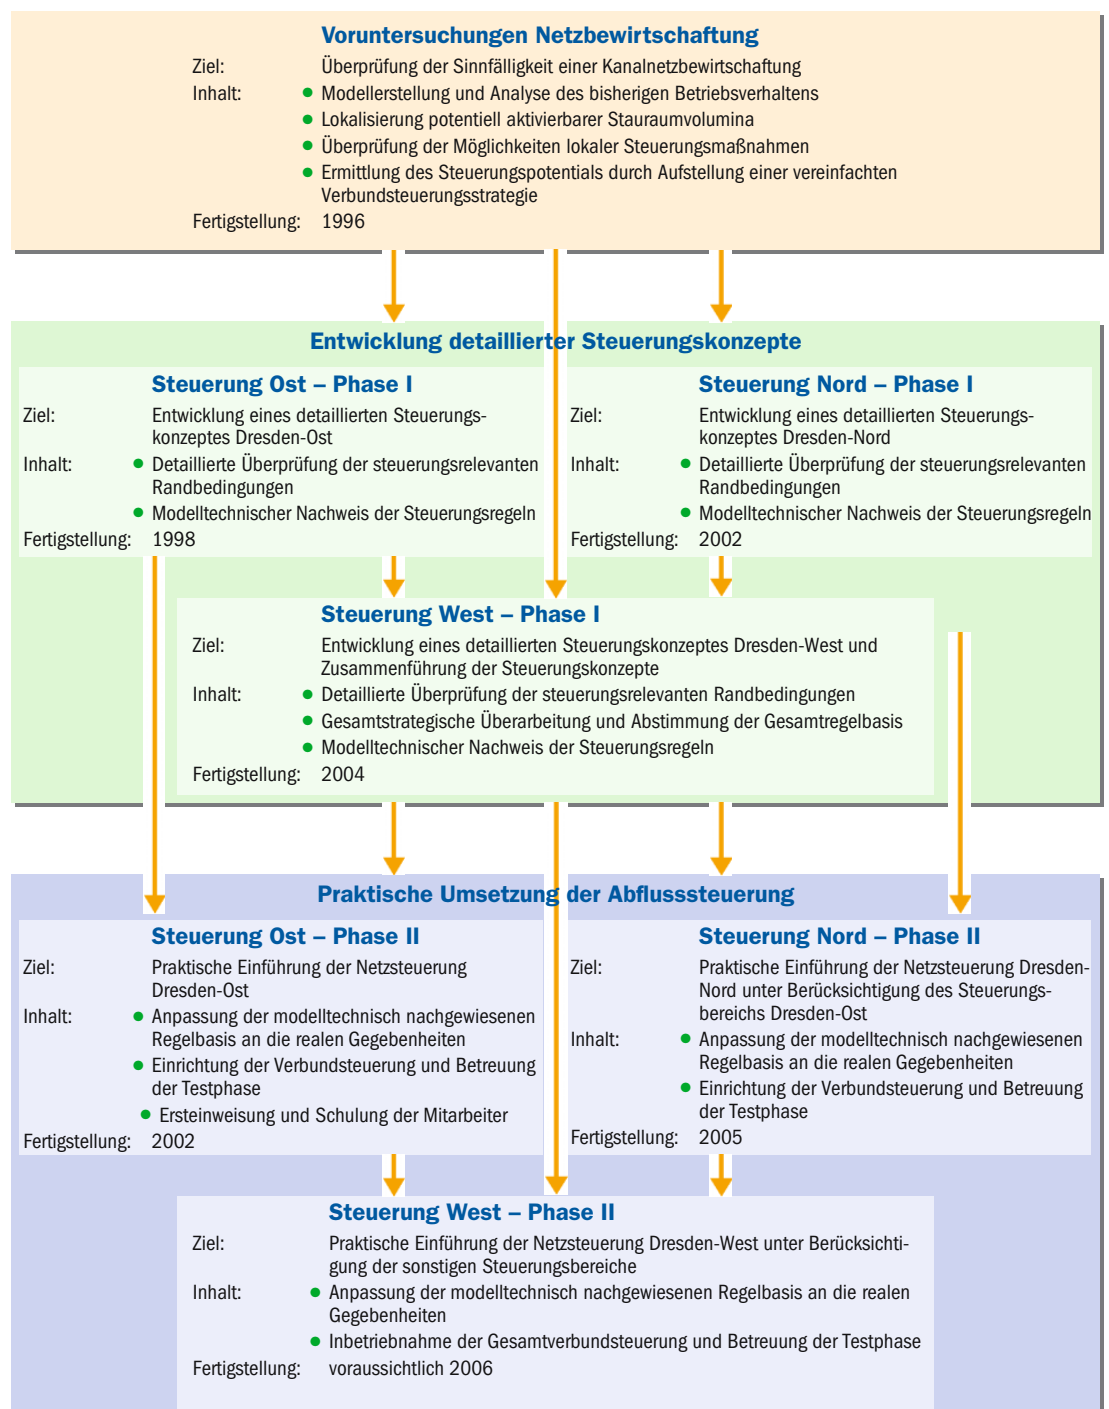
Voruntersuchungen Netzbewirtschaftung

Ziel: Überprüfung der Sinnfälligkeit einer Kanalnetzbewirtschaftung

Inhalt:
- Modellerstellung und Analyse des bisherigen Betriebsverhaltens
- Lokalisierung potentiell aktivierbarer Stauraumvolumina
- Überprüfung der Möglichkeiten lokaler Steuerungsmaßnahmen
- Ermittlung des Steuerungspotentials durch Aufstellung einer vereinfachten Verbundsteuerungsstrategie

Fertigstellung: 1996

Entwicklung detaillierter Steuerungskonzepte

Steuerung Ost – Phase I

Ziel: Entwicklung eines detaillierten Steuerungskonzeptes Dresden-Ost

Inhalt:
- Detaillierte Überprüfung der steuerungsrelevanten Randbedingungen
- Modelltechnischer Nachweis der Steuerungsregeln

Fertigstellung: 1998

Steuerung Nord – Phase I

Ziel: Entwicklung eines detaillierten Steuerungskonzeptes Dresden-Nord

Inhalt:
- Detaillierte Überprüfung der steuerungsrelevanten Randbedingungen
- Modelltechnischer Nachweis der Steuerungsregeln

Fertigstellung: 2002

Steuerung West – Phase I

Ziel: Entwicklung eines detaillierten Steuerungskonzeptes Dresden-West und Zusammenführung der Steuerungskonzepte

Inhalt:
- Detaillierte Überprüfung der steuerungsrelevanten Randbedingungen
- Gesamtstrategische Überarbeitung und Abstimmung der Gesamtregelbasis
- Modelltechnischer Nachweis der Steuerungsregeln

Fertigstellung: 2004

Praktische Umsetzung der Abflusssteuerung

Steuerung Ost – Phase II

Ziel: Praktische Einführung der Netzsteuerung Dresden-Ost

Inhalt:
- Anpassung der modelltechnisch nachgewiesenen Regelbasis an die realen Gegebenheiten
- Einrichtung der Verbundsteuerung und Betreuung der Testphase
- Ersteinweisung und Schulung der Mitarbeiter

Fertigstellung: 2002

Steuerung Nord – Phase II

Ziel: Praktische Einführung der Netzsteuerung Dresden-Nord unter Berücksichtigung des Steuerungsbereichs Dresden-Ost

Inhalt:
- Anpassung der modelltechnisch nachgewiesenen Regelbasis an die realen Gegebenheiten
- Einrichtung der Verbundsteuerung und Betreuung der Testphase

Fertigstellung: 2005

Steuerung West – Phase II

Ziel: Praktische Einführung der Netzsteuerung Dresden-West unter Berücksichtigung der sonstigen Steuerungsbereiche

Inhalt:
- Anpassung der modelltechnisch nachgewiesenen Regelbasis an die realen Gegebenheiten
- Inbetriebnahme der Gesamtverbundsteuerung und Betreuung der Testphase

Fertigstellung: voraussichtlich 2006